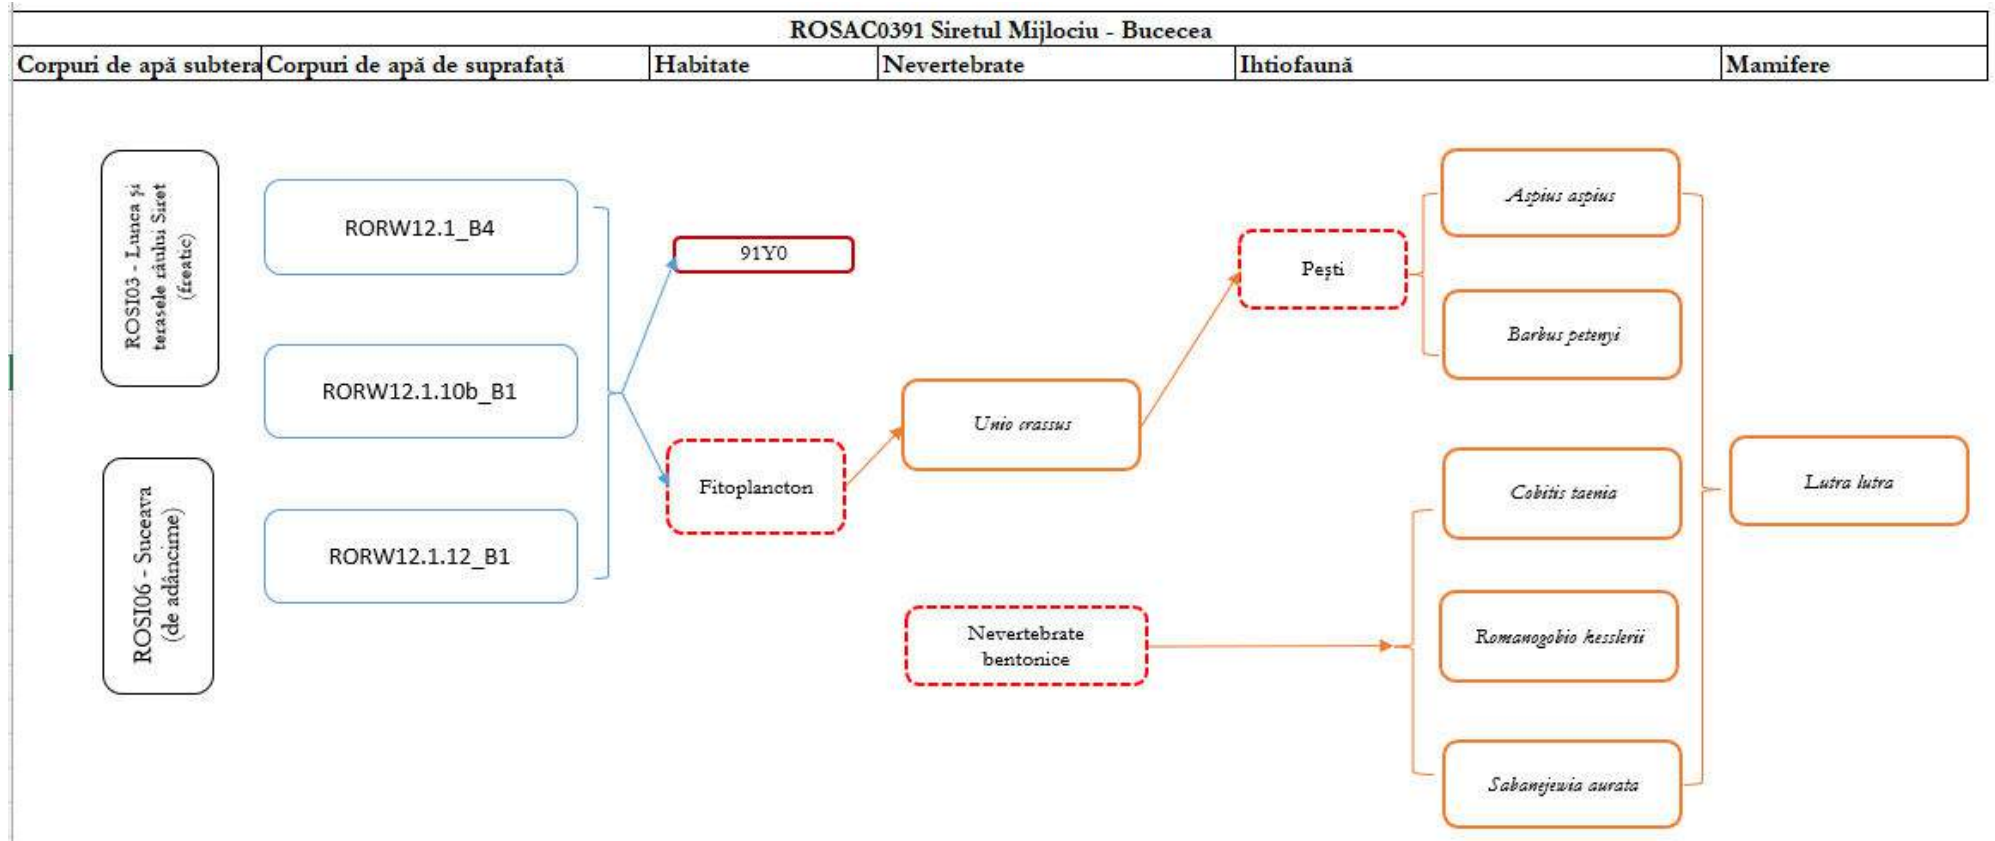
ROSAC0391 Siretul Mijlociu - Bucecea

| Corpuri de apă subtera | Corpuri de apă de suprafață | Habitate | Nevertebrate | Ihtiofaună | Mamifere |
|---|---|---|---|---|---|

ROSI03 - Lunca și terasele râului Siret (freatic)

ROSI06 - Suceava (de adâncime)

RORW12.1_B4

RORW12.1.10b_B1

RORW12.1.12_B1

91Y0

Fitoplancton

Unio crassus

Nevertebrate bentonice

Pești

Aspius aspius

Barbus petenyi

Cobitis taenia

Romanogobio kesslerii

Sabanejewia aurata

Lutra lutra